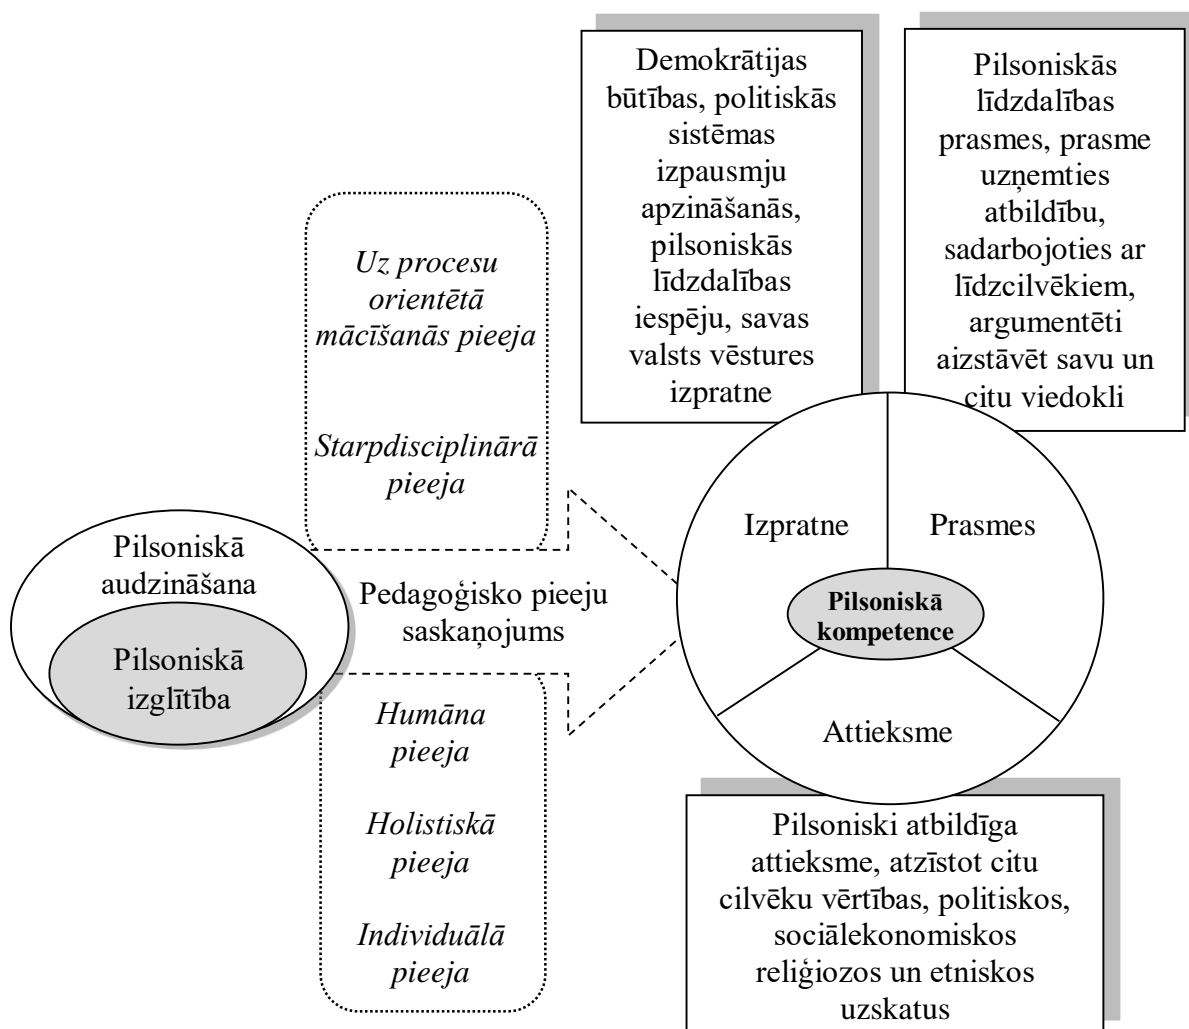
Demokrātijas būtības, politiskās sistēmas izpausmju apzināšanās, pilsoniskās līdzdalības iespēju, savas valsts vēstures izpratne

Pilsoniskās līdzdalības prasmes, prasme uzņemties atbildību, sadarbojoties ar līdzcilvēkiem, argumentēti aizstāvēt savu un citu viedokli

Uz procesu orientētā mācīšanās pieeja

Starpdisciplinārā pieeja

Pilsoniskā audzināšana

Pilsoniskā izglītība

Pedagoģisko pieeju saskaņojums

Humāna pieeja

Holistiskā pieeja

Individuālā pieeja

Izpratne

Prasmes

Pilsoniskā kompetence

Attieksme

Pilsoniski atbildīga attieksme, atzīstot citu cilvēku vērtības, politiskos, sociālekonomiskos reliģiozos un etniskos uzskatus